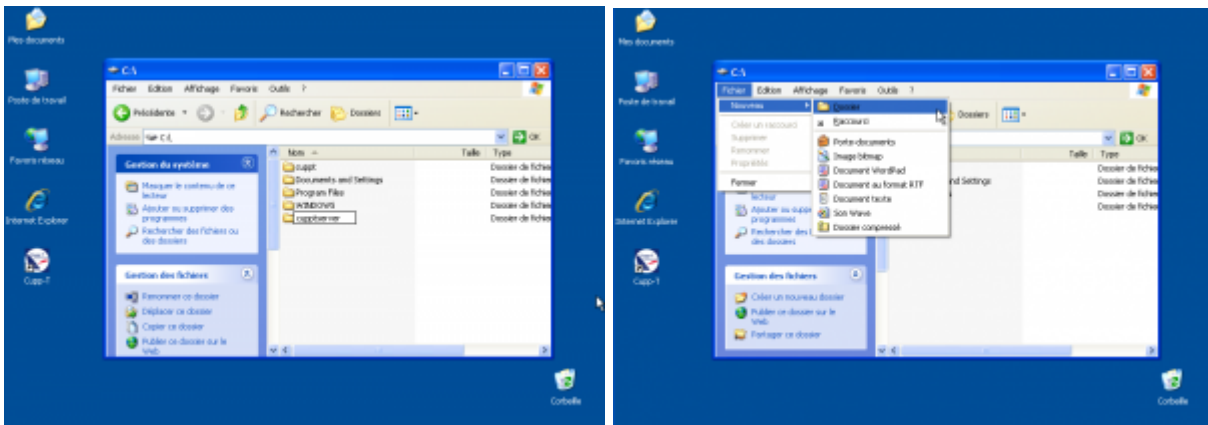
Mes documents

Poste de travail

Favoris réseau

Internet Explorer

Cupp-T

C:\

Fichier Edition Affichage Favoris Outils ?

Précédente Rechercher Dossiers

Adresse C:\ OK

Gestion du système

Masquer le contenu de ce lecteur

Ajouter ou supprimer des programmes

Rechercher des fichiers ou des dossiers

Gestion des fichiers

Renommer ce dossier

Déplacer ce dossier

Copier ce dossier

Publier ce dossier sur le Web

| Nom | Taille | Type |
|---|---|---|
| cuppt | | Dossier de fichiers |
| Documents and Settings | | Dossier de fichiers |
| Program Files | | Dossier de fichiers |
| WINDOWS | | Dossier de fichiers |
| cupptserver | | Dossier de fichiers |

Corbeille

Mes documents

Poste de travail

Favoris réseau

Internet Explorer

Cupp-T

C:\

Fichier Edition Affichage Favoris Outils ?

Nouveau

Créer un raccourci

Supprimer

Renommer

Propriétés

Fermer

Dossier

Raccourci

Porte-documents

Image bitmap

Document WordPad

Document au format RTF

Document texte

Son Wave

Dossier compressé

Dossiers

OK

lecteur

Ajouter ou suppr programmes

Rechercher des f des dossiers

Gestion des fichiers

Créer un nouveau dossier

Publier ce dossier sur le Web

Partager ce dossier

| Taille | Type |
|---|---|
| | Dossier de fichiers |
| | Dossier de fichiers |
| | Dossier de fichiers |
| | Dossier de fichiers |

nd Settings

Corbeille